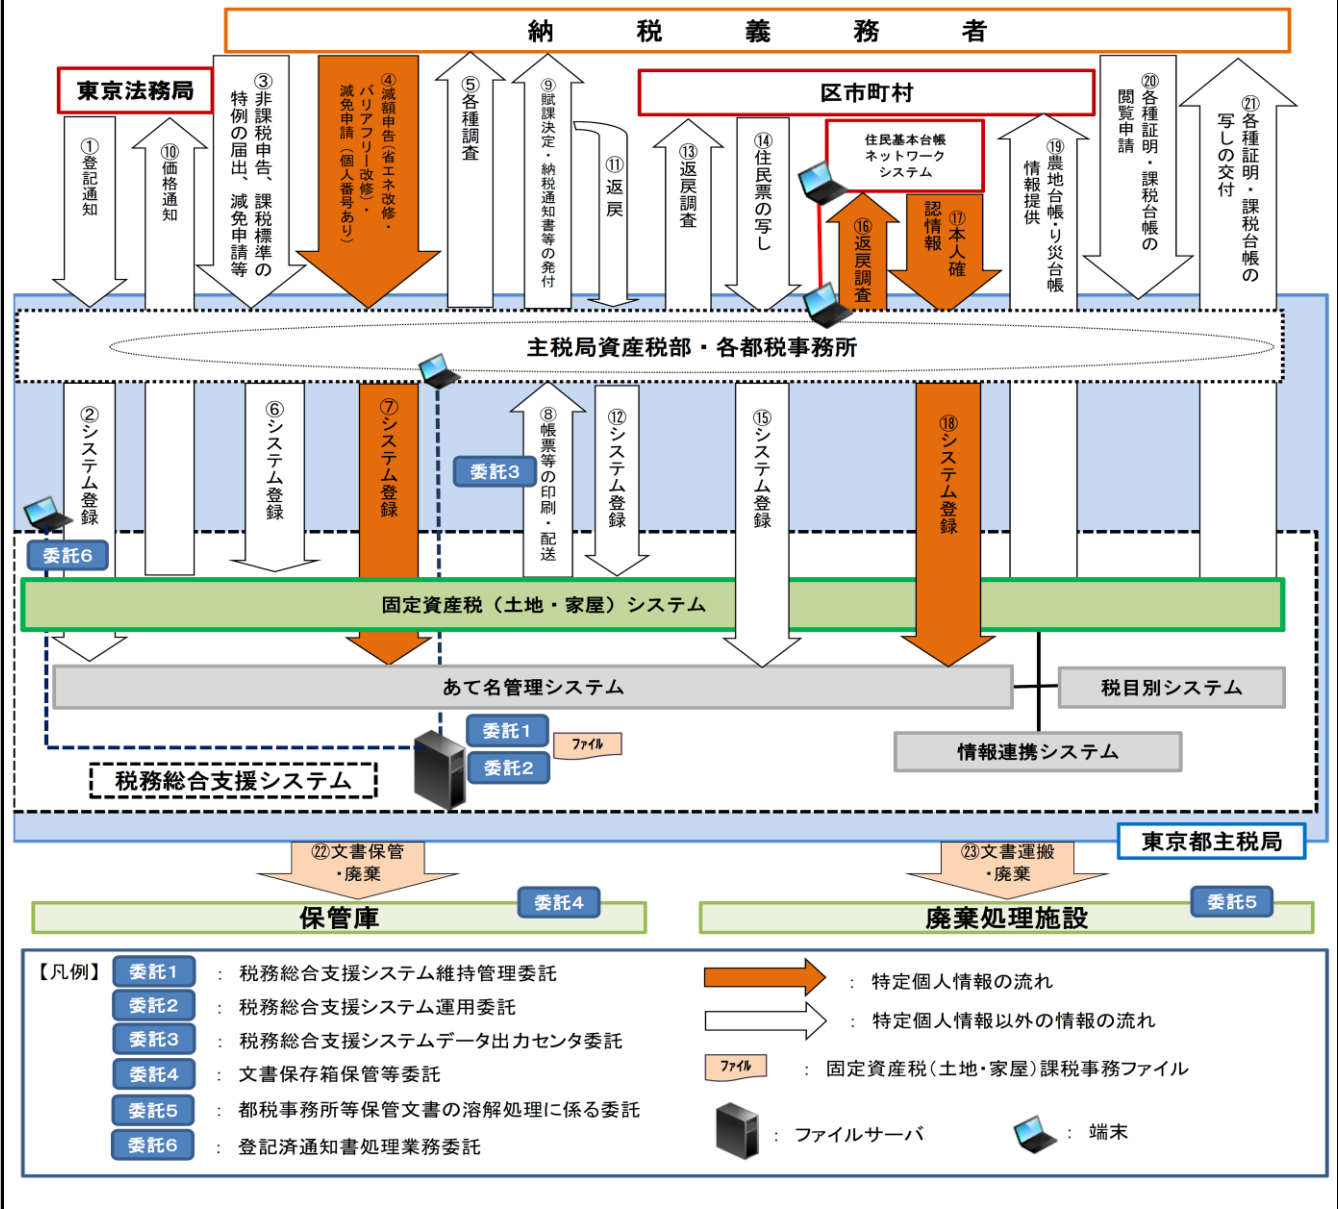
納税義務者

東京法務局

区市町村

住民基本台帳ネットワークシステム

①登記通知

⑩価格通知

③非課税申告、課税標準の特例の届出、減免申請等

④減額申告（省エネ改修・バリアフリー改修）・減免申請（個人番号あり）

⑤各種調査

⑨賦課決定・納税通知書等の発付

⑪返戻

⑬返戻調査

⑭住民票の写し

⑯返戻調査

⑰本人確認情報

⑲農地台帳・り災台帳情報提供

⑳各種証明・課税台帳の閲覧申請

㉑各種証明・課税台帳の写しの交付

主税局資産税部・各都税事務所

②システム登録

⑥システム登録

⑦システム登録

⑧帳票等の印刷・配送

⑫システム登録

⑮システム登録

⑱システム登録

委託3

委託6

固定資産税（土地・家屋）システム

あて名管理システム

税目別システム

情報連携システム

委託1

委託2

ファイル

税務総合支援システム

東京都主税局

㉒文書保管・廃棄

㉓文書運搬・廃棄

委託4

委託5

保管庫

廃棄処理施設

【凡例】
委託1 ： 税務総合支援システム維持管理委託
委託2 ： 税務総合支援システム運用委託
委託3 ： 税務総合支援システムデータ出力センタ委託
委託4 ： 文書保存箱保管等委託
委託5 ： 都税事務所等保管文書の溶解処理に係る委託
委託6 ： 登記済通知書処理業務委託

： 特定個人情報の流れ
： 特定個人情報以外の情報の流れ
ファイル ： 固定資産税（土地・家屋）課税事務ファイル
： ファイルサーバ
： 端末